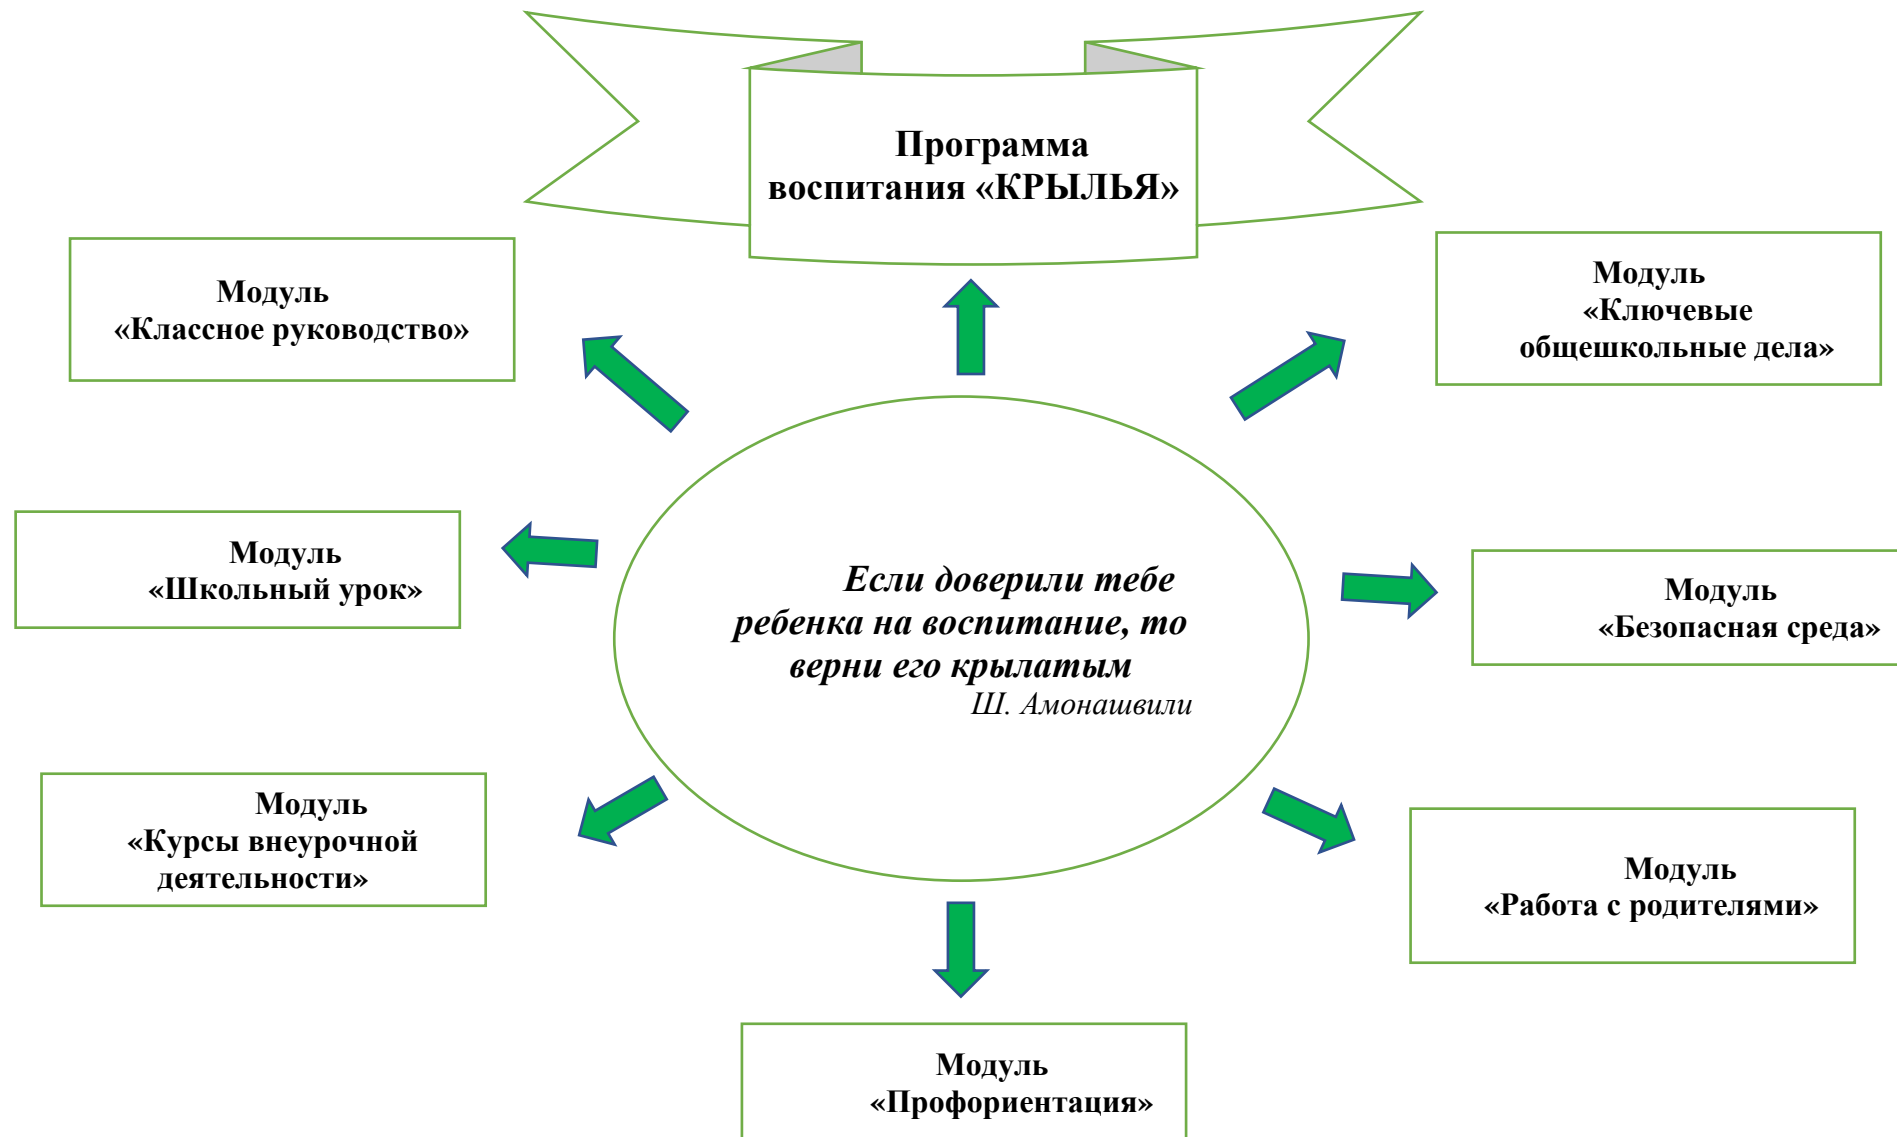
Программа воспитания «КРЫЛЬЯ»

Модуль «Классное руководство»

Модуль «Ключевые общешкольные дела»

Модуль «Школьный урок»

Если доверили тебе ребенка на воспитание, то верни его крылатым
Ш. Амонашвили

Модуль «Безопасная среда»

Модуль «Курсы внеурочной деятельности»

Модуль «Работа с родителями»

Модуль «Профориентация»